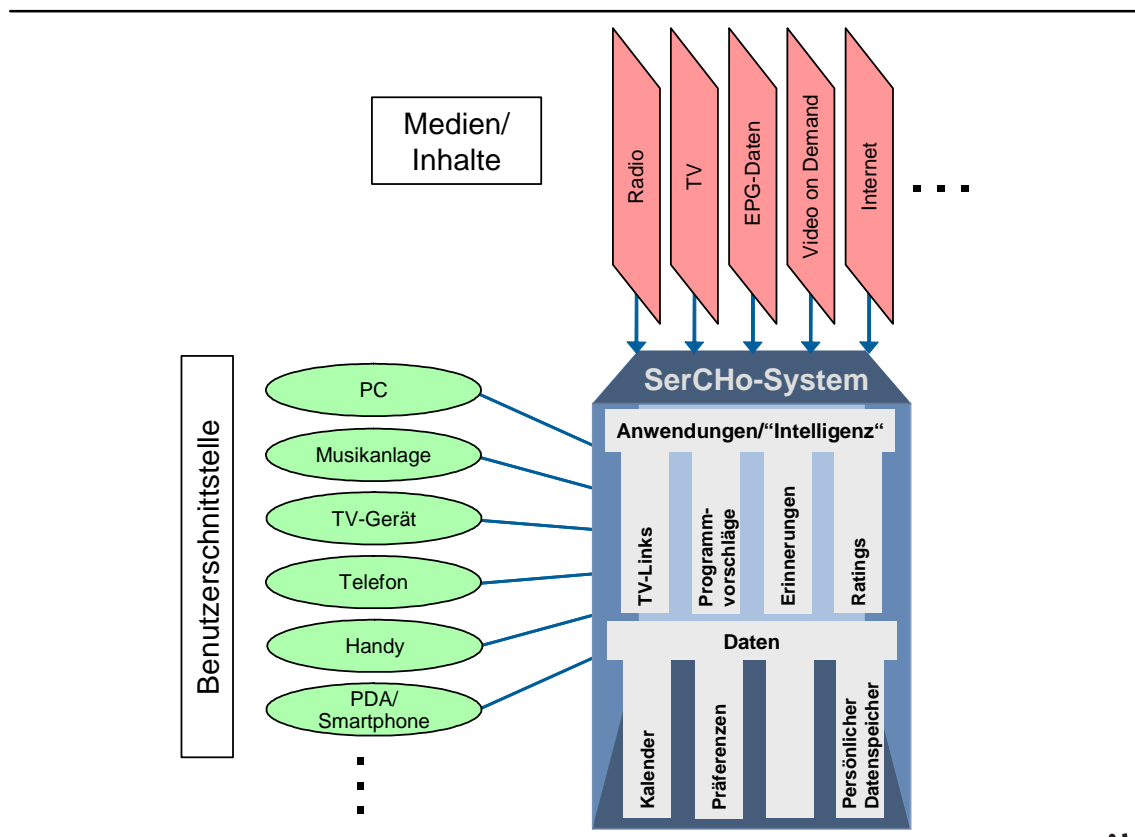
Medien/
Inhalte

Radio

TV

EPG-Daten

Video on Demand

Internet

...

Benutzerschnittstelle

PC

Musikanlage

TV-Gerät

Telefon

Handy

PDA/
Smartphone

...

SerCHo-System

Anwendungen/“Intelligenz“

TV-Links

Programm-
vorschläge

Erinnerungen

Ratings

Daten

Kalender

Präferenzen

Persönlicher
Datenspeicher

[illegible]